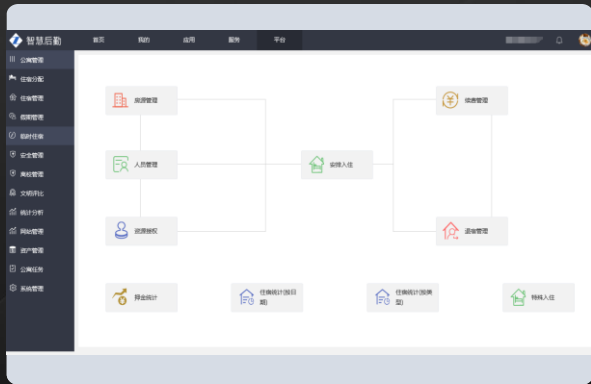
智慧后勤

首页 我的 应用 服务 平台

公寓管理
住宿分配
住宿管理
假期管理
临时住宿
安全管理
离校管理
文明评比
统计分析
网站管理
资产管理
公寓任务
系统管理

房源管理
人员管理
资源授权
安排入住
调宿管理
退宿管理
押金统计
住宿统计(按日期)
住宿统计(按类型)
特殊入住